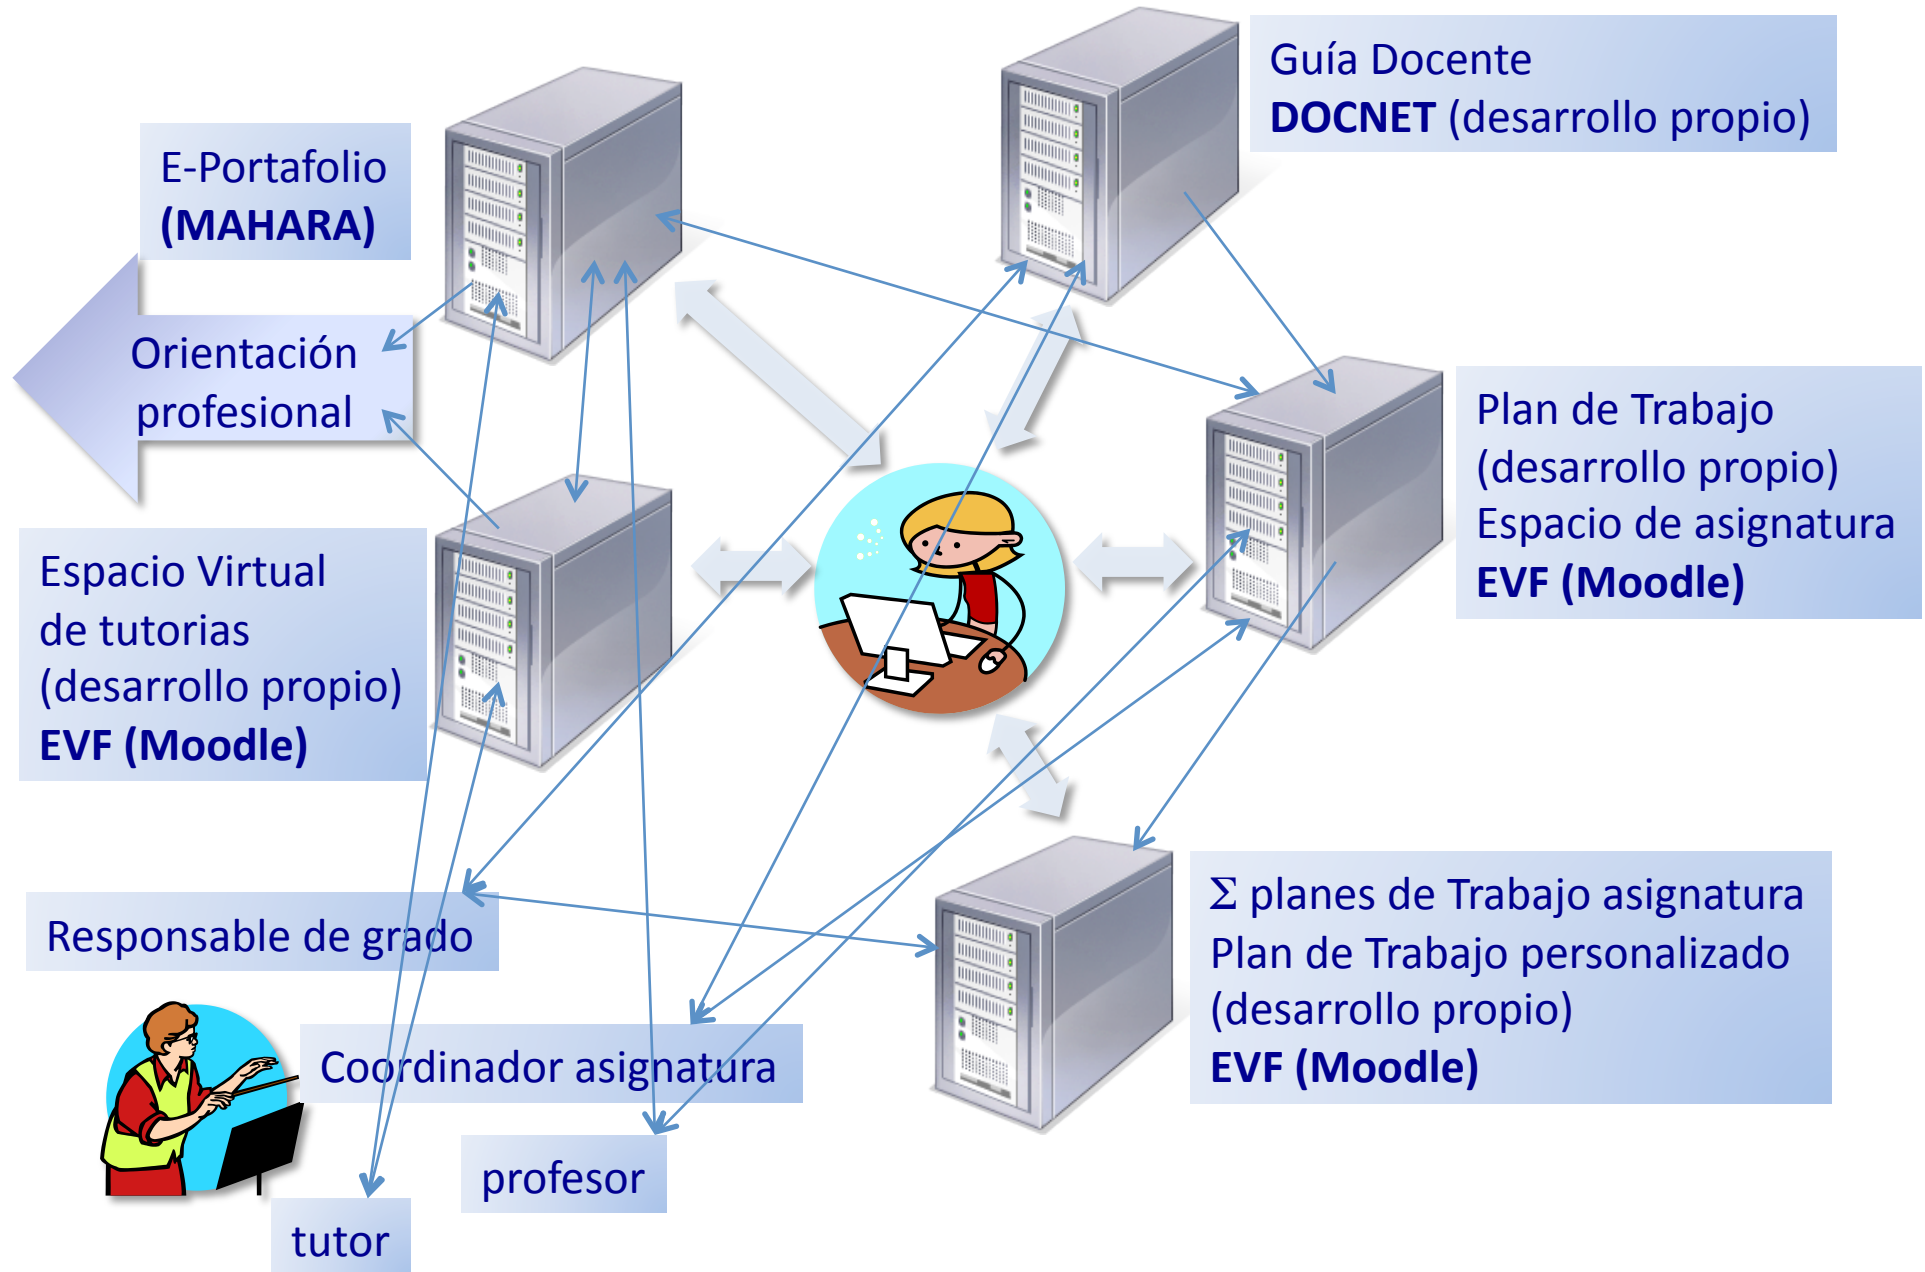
Guía Docente
DOCNET (desarrollo propio)

E-Portafolio
(MAHARA)

Orientación profesional

Plan de Trabajo
(desarrollo propio)
Espacio de asignatura
EVF (Moodle)

Espacio Virtual
de tutorias
(desarrollo propio)
EVF (Moodle)

Responsable de grado

$\Sigma$ planes de Trabajo asignatura
Plan de Trabajo personalizado
(desarrollo propio)
EVF (Moodle)

Coordinador asignatura

profesor

tutor